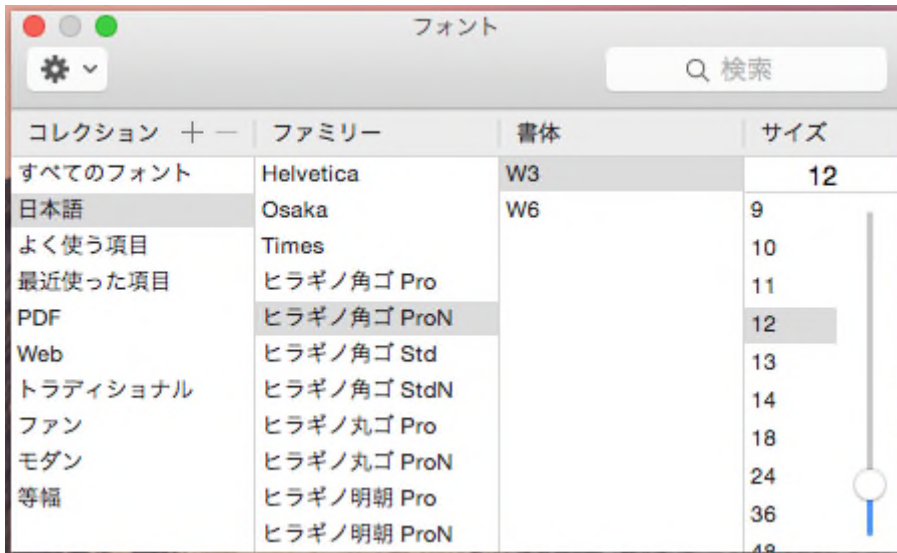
フォント

検索

| コレクション ＋ − | ファミリー | 書体 | サイズ |
|---|---|---|---|
| すべてのフォント | Helvetica | W3 | 12 |
| 日本語 | Osaka | W6 | 9 |
| よく使う項目 | Times | | 10 |
| 最近使った項目 | ヒラギノ角ゴ Pro | | 11 |
| PDF | ヒラギノ角ゴ ProN | | 12 |
| Web | ヒラギノ角ゴ Std | | 13 |
| トラディショナル | ヒラギノ角ゴ StdN | | 14 |
| ファン | ヒラギノ丸ゴ Pro | | 18 |
| モダン | ヒラギノ丸ゴ ProN | | 24 |
| 等幅 | ヒラギノ明朝 Pro | | 36 |
| | ヒラギノ明朝 ProN | | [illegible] |